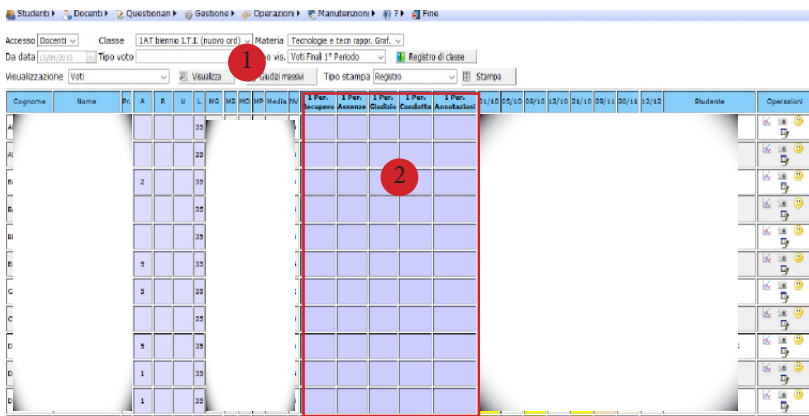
Studenti ▸ Docenti ▸ Questionari ▸ Gestione ▸ Operazioni ▸ Manutenzioni ▸ ? ▸ Fine

Accesso Docenti Classe 1AT biennio I.T.I. (nuovo ord) Materia Tecnologie e tecn rappr. Graf.
Da data 15/09/2015 Tipo voto Tipo vis. Voti Final 1° Periodo Registro di classe
Visualizzazione Voti Visualizza Giudizi massivi Tipo stampa Registro Stampa

1

| Cognome | Nome | Pr. | A | R | U | L | MG | MS | MO | MP | Media | NV | 1 Per. Recupero | 1 Per. Assenze | 1 Per. Giudizio | 1 Per. Condotta | 1 Per. Annotazioni | 01/10 | 05/10 | 08/10 | 13/10 | 26/10 | 24/10 | 09/11 | 30/11 | 12/12 | Studente | Operazioni |
|---|---|---|---|---|---|---|---|---|---|---|---|---|---|---|---|---|---|---|---|---|---|---|---|---|---|---|---|---|
| A | | | | | | 33 | | | | | | | | | | | | | | | | | | | | | | |
| A | | | | | | 33 | | | | | | | | | | | | | | | | | | | | | | |
| B | | | 2 | | | 33 | | | | | | | | | | | | | | | | | | | | | | |
| B | | | | | | 33 | | | | | | | | | | | | | | | | | | | | | | |
| B | | | | | | 33 | | | | | | | | | | | | | | | | | | | | | | |
| B | | | 9 | | | 33 | | | | | | | | | | | | | | | | | | | | | | |
| C | | | 8 | | | 33 | | | | | | | | | | | | | | | | | | | | | | |
| C | | | | | | 33 | | | | | | | | | | | | | | | | | | | | | | |
| D | | | 5 | | | 33 | | | | | | | | | | | | | | | | | | | | | | |
| D | | | 1 | | | 33 | | | | | | | | | | | | | | | | | | | | | | |
| D | | | 1 | | | 33 | | | | | | | | | | | | | | | | | | | | | | |

2